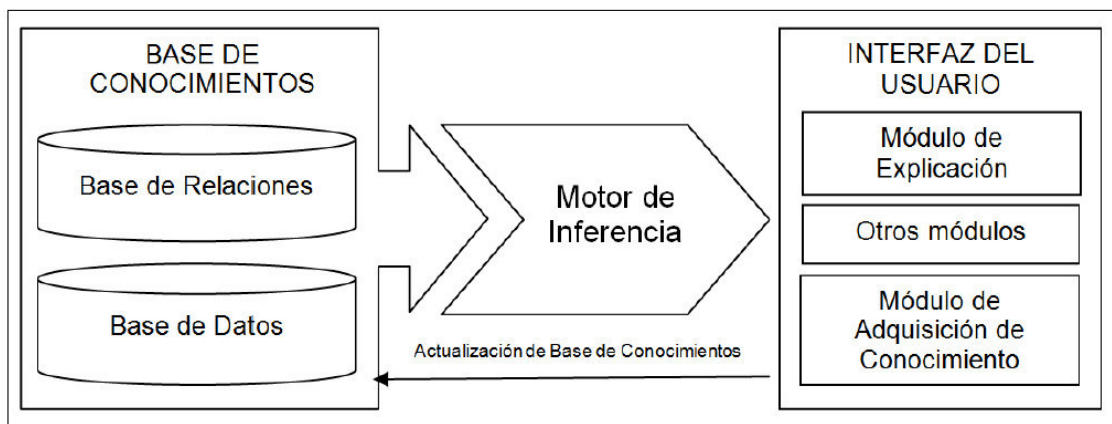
BASE DE CONOCIMIENTOS

Base de Relaciones

Base de Datos

Motor de Inferencia

INTERFAZ DEL USUARIO

Módulo de Explicación

Otros módulos

Módulo de Adquisición de Conocimiento

Actualización de Base de Conocimientos